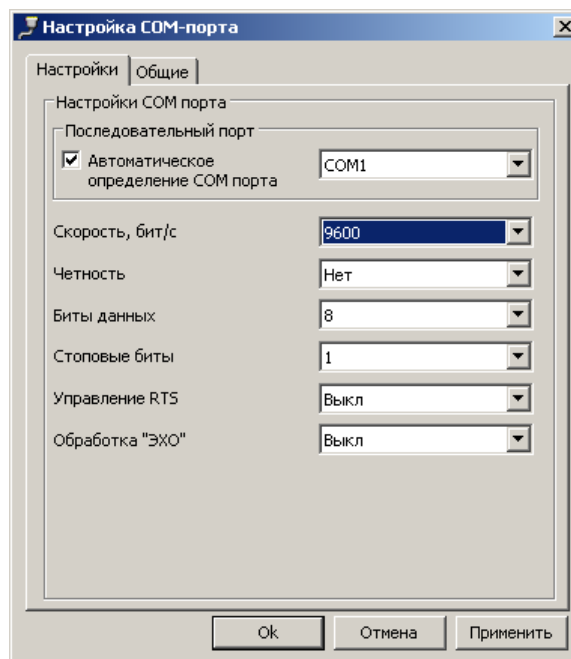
Настройка COM-порта

X

Настройки | Общие

Настройки COM порта

Последовательный порт

Автоматическое определение COM порта | COM1

Скорость, бит/с | 9600

Четность | Нет

Биты данных | 8

Стоповые биты | 1

Управление RTS | Выкл

Обработка "ЭХО" | Выкл

Ok | Отмена | Применить